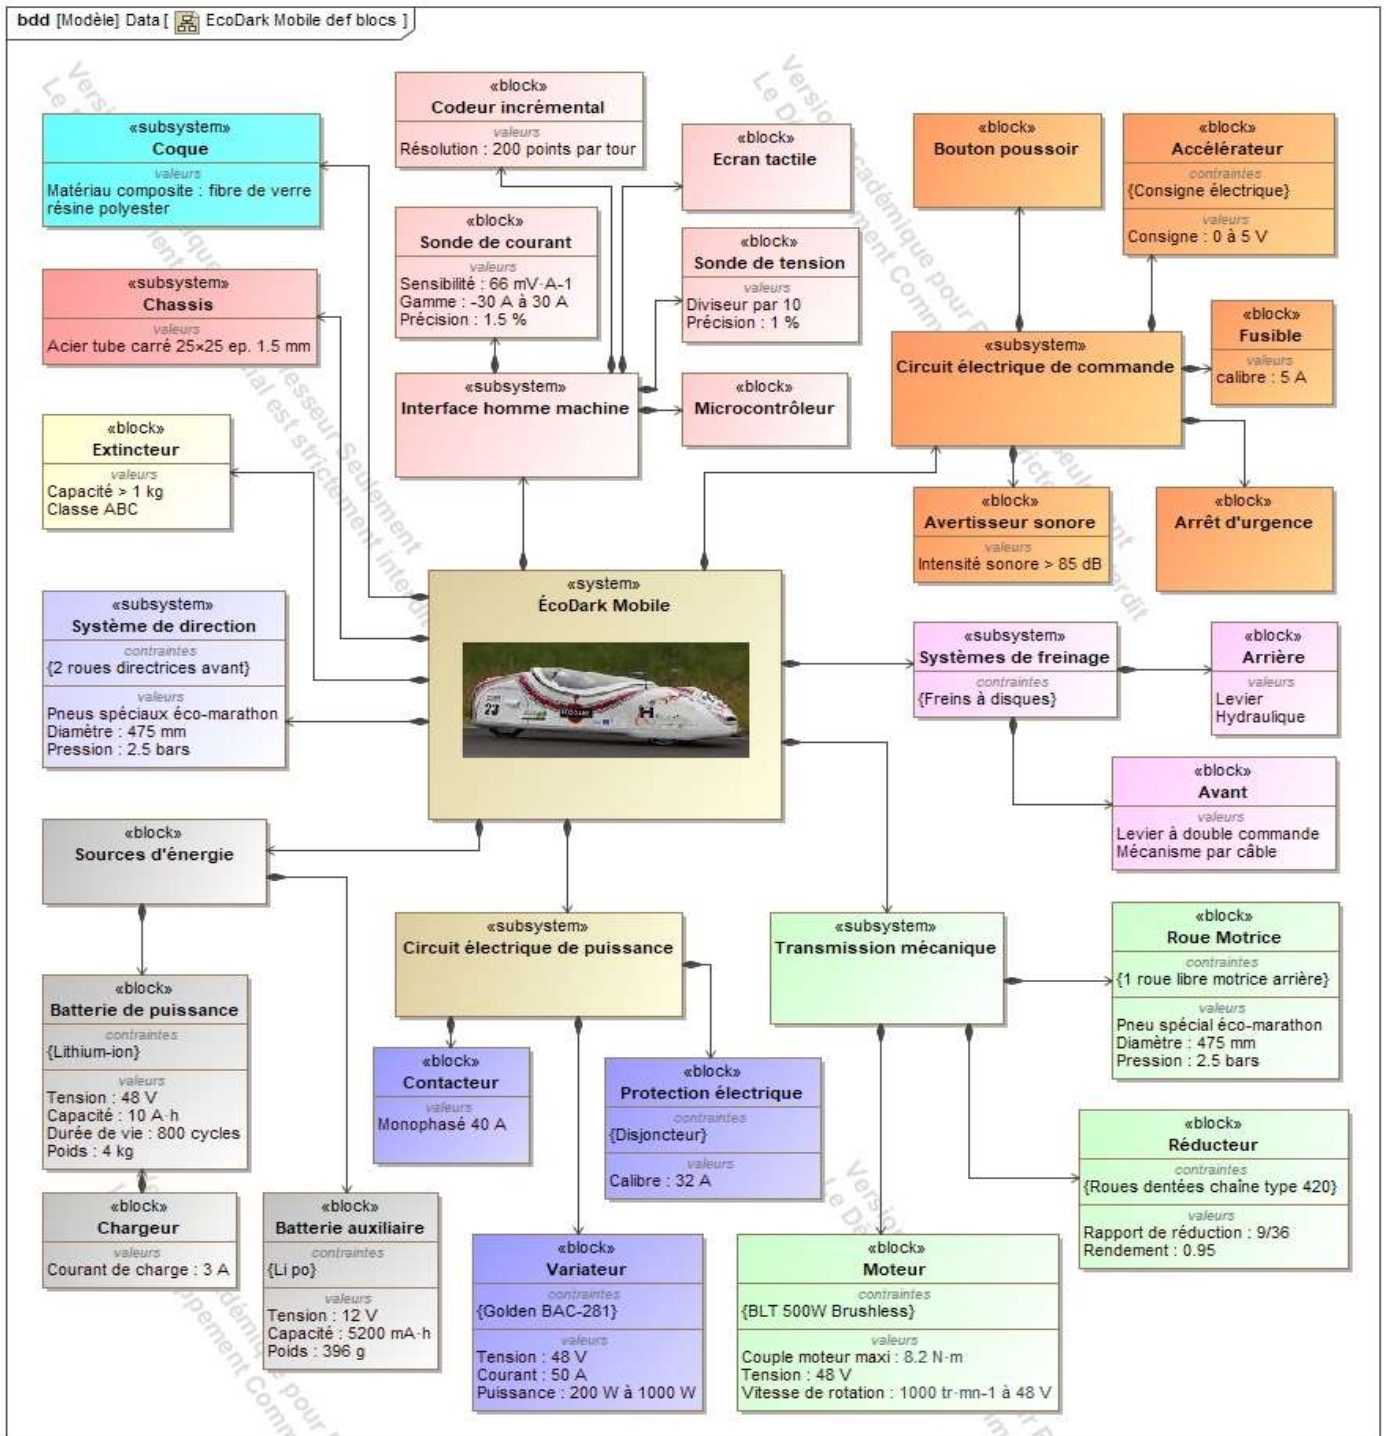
bdd [Modèle] Data [ EcoDark Mobile def blocs ]

«subsystem»
Coque
valeurs
Matériau composite : fibre de verre résine polyester

«subsystem»
Chassis
valeurs
Acier tube carré 25×25 ep. 1.5 mm

«block»
Extincteur
valeurs
Capacité > 1 kg
Classe ABC

«subsystem»
Système de direction
contraintes
{2 roues directrices avant}
valeurs
Pneus spéciaux éco-marathon
Diamètre : 475 mm
Pression : 2.5 bars

«block»
Sources d'énergie

«block»
Batterie de puissance
contraintes
{Lithium-ion}
valeurs
Tension : 48 V
Capacité : 10 A·h
Durée de vie : 800 cycles
Poids : 4 kg

«block»
Chargeur
valeurs
Courant de charge : 3 A

«block»
Batterie auxiliaire
contraintes
{Li po}
valeurs
Tension : 12 V
Capacité : 5200 mA·h
Poids : 396 g

«block»
Codeur incrémental
valeurs
Résolution : 200 points par tour

«block»
Sonde de courant
valeurs
Sensibilité : 66 mV·A-1
Gamme : -30 A à 30 A
Précision : 1.5 %

«subsystem»
Interface homme machine

«block»
Ecran tactile

«block»
Sonde de tension
valeurs
Diviseur par 10
Précision : 1 %

«block»
Microcontrôleur

«system»
ÉcoDark Mobile

«subsystem»
Circuit électrique de puissance

«block»
Contacteur
valeurs
Monophasé 40 A

«block»
Protection électrique
contraintes
{Disjoncteur}
valeurs
Calibre : 32 A

«block»
Variateur
contraintes
{Golden BAC-281}
valeurs
Tension : 48 V
Courant : 50 A
Puissance : 200 W à 1000 W

«block»
Bouton poussoir

«block»
Accélérateur
contraintes
{Consigne électrique}
valeurs
Consigne : 0 à 5 V

«subsystem»
Circuit électrique de commande

«block»
Fusible
valeurs
calibre : 5 A

«block»
Avertisseur sonore
valeurs
Intensité sonore > 85 dB

«block»
Arrêt d'urgence

«subsystem»
Systèmes de freinage
contraintes
{Freins à disques}

«block»
Arrière
valeurs
Levier
Hydraulique

«block»
Avant
valeurs
Levier à double commande
Mécanisme par câble

«subsystem»
Transmission mécanique

«block»
Roue Motrice
contraintes
{1 roue libre motrice arrière}
valeurs
Pneu spécial éco-marathon
Diamètre : 475 mm
Pression : 2.5 bars

«block»
Réducteur
contraintes
{Roues dentées chaîne type 420}
valeurs
Rapport de réduction : 9/36
Rendement : 0.95

«block»
Moteur
contraintes
{BLT 500W Brushless}
valeurs
Couple moteur maxi : 8.2 N·m
Tension : 48 V
Vitesse de rotation : 1000 tr·mn-1 à 48 V